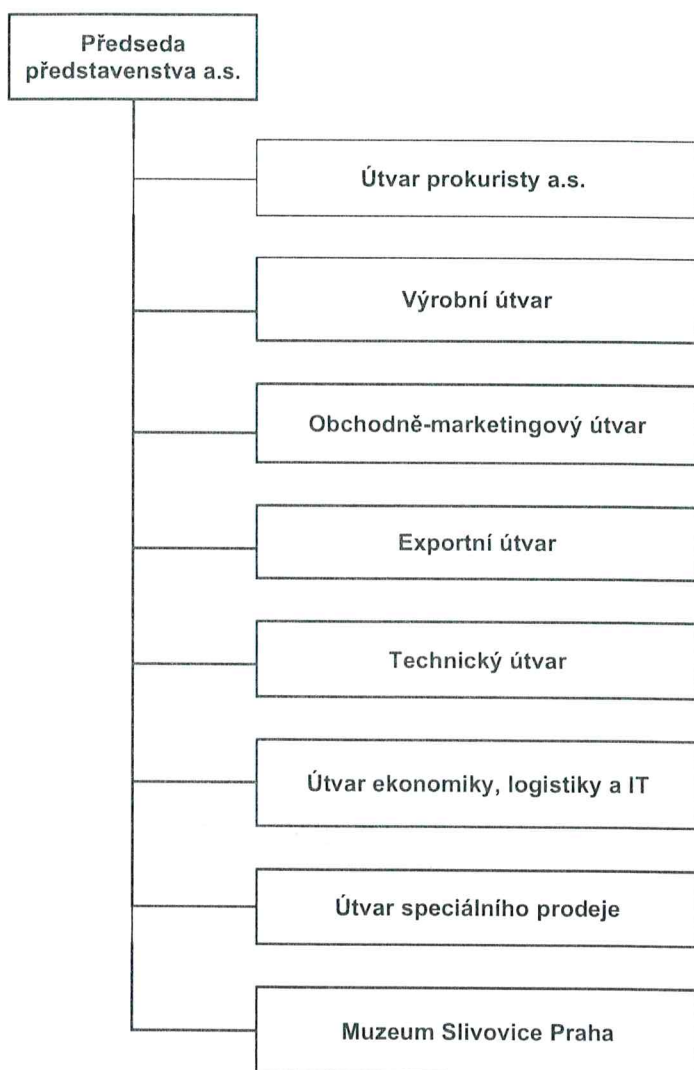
Předseda představenstva a.s.

Útvar prokuristy a.s.

Výrobní útvar

Obchodně-marketingový útvar

Exportní útvar

Technický útvar

Útvar ekonomiky, logistiky a IT

Útvar speciálního prodeje

Muzeum Slivovice Praha